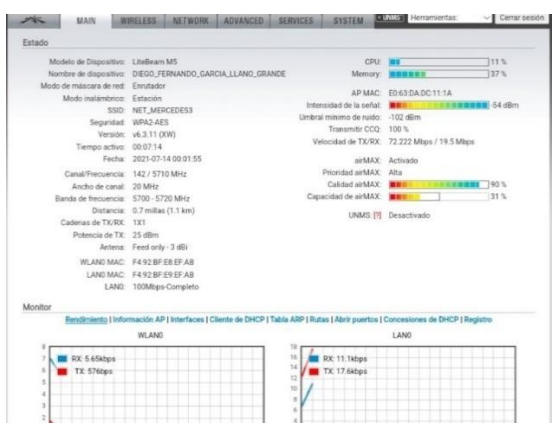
MAIN WIRELESS NETWORK ADVANCED SERVICES SYSTEM UNMS Herramientas: Cerrar sesión

Estado

Modelo de Dispositivo: LiteBeam M5
Nombre de dispositivo: DIEGO_FERNANDO_GARCIA_LLANO_GRANDE
Modo de máscara de red: Enrutador
Modo inalámbrico: Estación
SSID: NET_MERCEDES3
Seguridad: WPA2-AES
Versión: v6.3.11 (XW)
Tiempo activo: 00:07:14
Fecha: 2021-07-14 00:01:55
Canal/Frecuencia: 142 / 5710 MHz
Ancho de canal: 20 MHz
Banda de frecuencia: 5700 - 5720 MHz
Distancia: 0.7 millas (1.1 km)
Cadenas de TX/RX: 1X1
Potencia de TX: 25 dBm
Antena: Feed only - 3 dBi
WLAN0 MAC: F4:92:BF:E8:EF:AB
LAN0 MAC: F4:92:BF:E9:EF:AB
LAN0: 100Mbps-Completo

CPU: 11 %
Memory: 37 %
AP MAC: E0:63:DA:DC:11:1A
Intensidad de la señal: -54 dBm
Umbral mínimo de ruido: -102 dBm
Transmitir CCQ: 100 %
Velocidad de TX/RX: 72.222 Mbps / 19.5 Mbps
airMAX: Activado
Prioridad airMAX: Alta
Calidad airMAX: 90 %
Capacidad de airMAX: 31 %
UNMS: [?] Desactivado

Monitor

Rendimiento | Información AP | Interfaces | Cliente de DHCP | Tabla ARP | Rutas | Abrir puertos | Concesiones de DHCP | Registro

WLAN0
RX: 5.65kbps
TX: 576bps

LAN0
RX: 11.1kbps
TX: 17.6kbps